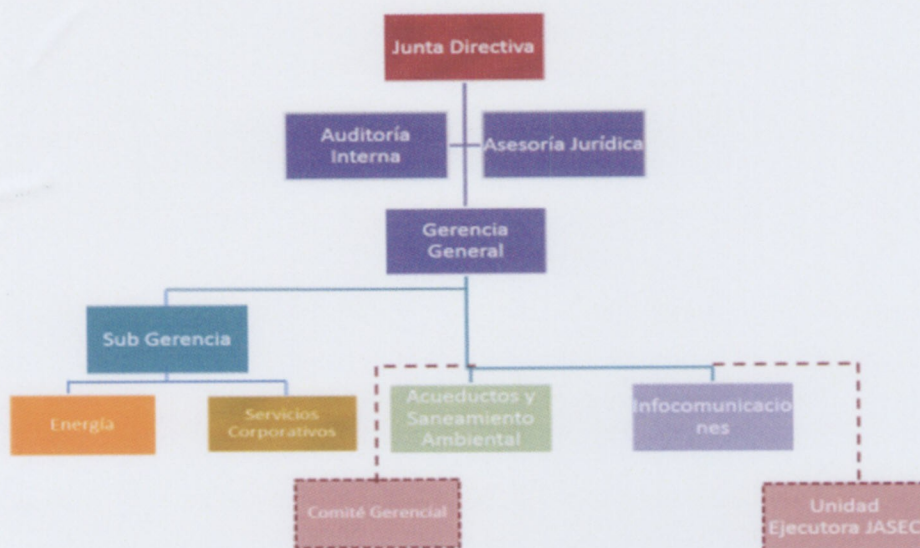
Junta Directiva

Auditoría Interna

Asesoría Jurídica

Gerencia General

Sub Gerencia

Energía

Servicios Corporativos

Acueductos y Saneamiento Ambiental

Infocomunicaciones

Comité Gerencial

Unidad Ejecutora JASEC